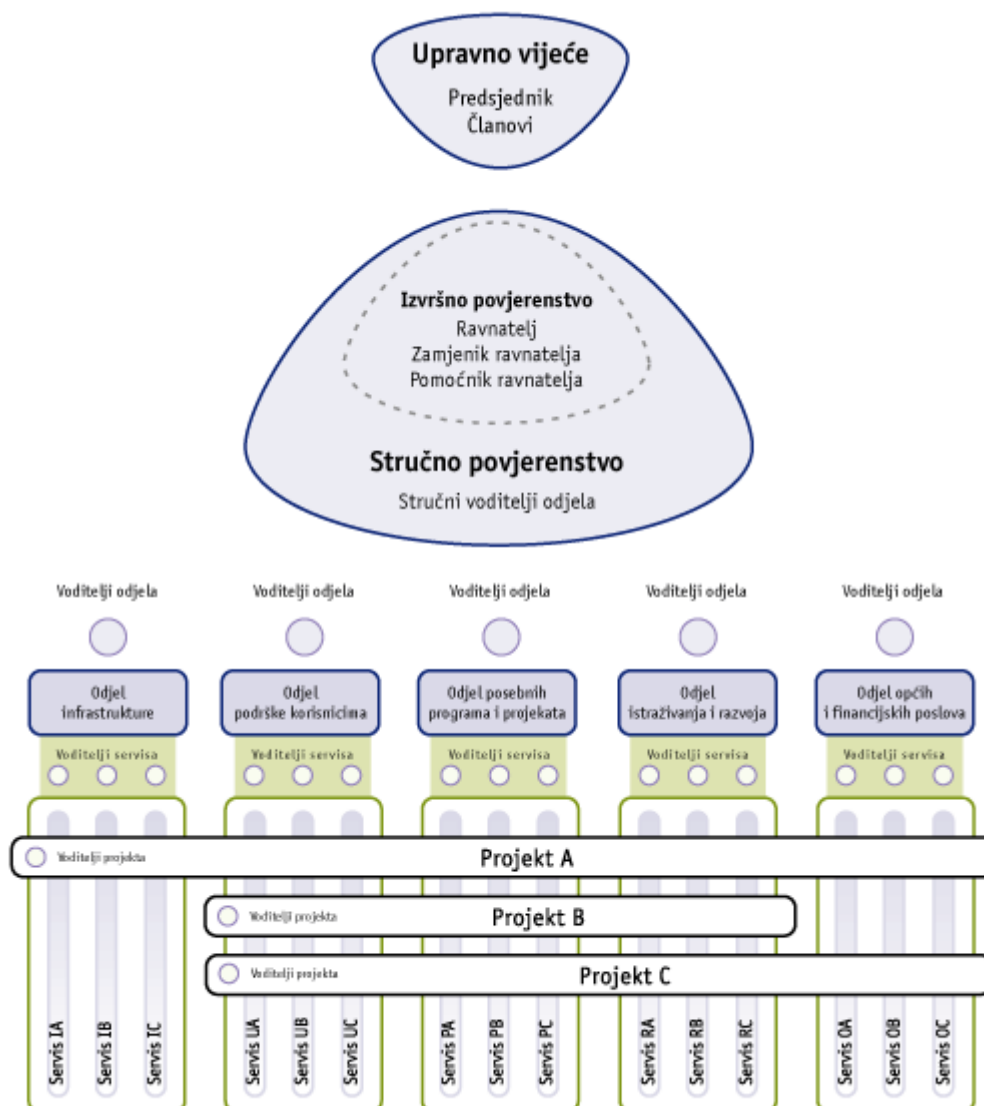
Upravno vijeće
Predsjednik
Članovi

Izvršno povjerenstvo
Ravnatelj
Zamjenik ravnatelja
Pomoćnik ravnatelja

Stručno povjerenstvo
Stručni voditelji odjela

Voditelji odjela
Odjel infrastrukture
Voditelji servisa

Voditelji odjela
Odjel podrške korisnicima
Voditelji servisa

Voditelji odjela
Odjel posebnih programa i projekata
Voditelji servisa

Voditelji odjela
Odjel istraživanja i razvoja
Voditelji servisa

Voditelji odjela
Odjel općih i financijskih poslova
Voditelji servisa

Voditelji projekta
Projekt A

Voditelji projekta
Projekt B

Voditelji projekta
Projekt C

Servis IA
Servis IB
Servis IC
Servis UA
Servis UB
Servis UC
Servis PA
Servis PB
Servis PC
Servis RA
Servis RB
Servis RC
Servis OA
Servis OB
Servis OC